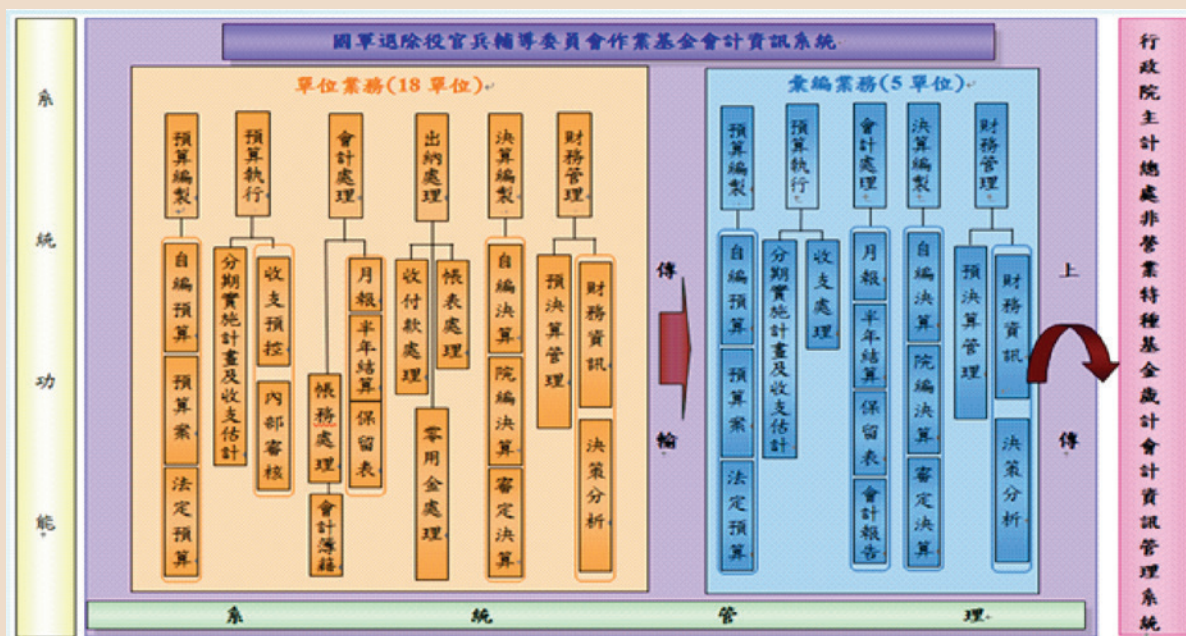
系統功能

國軍退除役官兵輔導委員會作業基金會計資訊系統

單位業務(18單位)

預算編製
自編預算
預算案
法定預算

預算執行
分期實施計畫及收支估計
收支預控
內部審核

會計處理
帳務處理
會計簿籍
月報
半年結算
保留表

出納處理
收付款處理
帳表處理
零用金處理

決算編製
自編決算
院編決算
審定決算

財務管理
預決算管理
財務資訊
決策分析

傳輸

彙編業務(5單位)

預算編製
自編預算
預算案
法定預算

預算執行
分期實施計畫及收支估計
收支處理

會計處理
月報
半年結算
保留表
會計報告

決算編製
自編決算
院編決算
審定決算

財務管理
預決算管理
財務資訊
決策分析

上傳

行政院主計總處非營業特種基金歲計會計資訊管理系統

系統管理